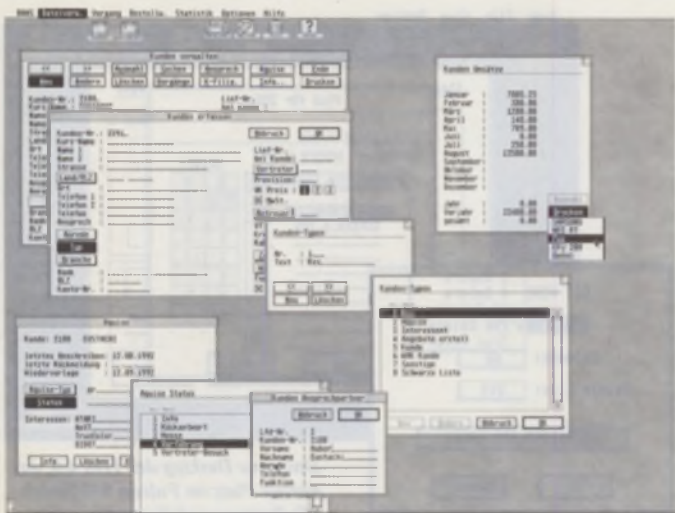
BWS Dateien Vorgang Bestelln Statistik Optionen Hilfe

Kunden verwalten

<< >> Auswahl Suchen Neuzeich Aquise Ende

Neu Ändern Löschen Vorgänge X-Filia. Info. Drucken

Kunden-Nr. : 2108

Lief-Nr.

Kunden erfassen

Kunden-Nr. : 2291.

Abbruch OK

Kurz-Name :

Name 1

Name 2

Strasse

Land/PLZ

Ort

Telefon 1

Telefon 2

Telefax

Ansprech

Lief-Nr.

bei Kunde:

Vertreter

Provision:

VK Preis : 1 2 3

Mwst.

Rabatt

Kunden

Typ

Branche

Bank

BLZ

Konto-Nr.

Kunden Umsätze

Januar : 7885.25

Februar : 380.86

März : 1290.00

April : 145.00

Mai : 765.00

Juni : 0.00

Juli : 250.00

August : 12500.00

September :

Oktober :

November :

Dezember :

Jahr : 0.00

Vorjahr : 23480.00

gesamt : 0.00

Drucken

Kunden-Typen

Nr. : 3

Text : Res.

<< >>

Neu Löschen

Kunden-Typen

1 Neu

2 Aquise

3 Interessent

4 Angebote erstellt

5 Kunde

6 WRK Kunde

7 Sonstige

8 Schwarze Liste

Abbruch

Aquise

Kunde: 2108

letztes Anschreiben: 12.08.1992

letzte Rechnung :

Wiedervorlage : 12.09.1992

Aquise-Typ

Status

Interessen:

Info Löschen

Aquise Status

1 Info

2 Rückantwort

3 Messe

4 Aufforderung

5 Vertreter-Besuch

Kunden Ansprechpartner

Abbruch OK

Lfd-Nr. : 1

Kunden-Nr. : 2108

Vorname : Hubert

Nachname : Eschach

Anrede

Telefon

Funktion